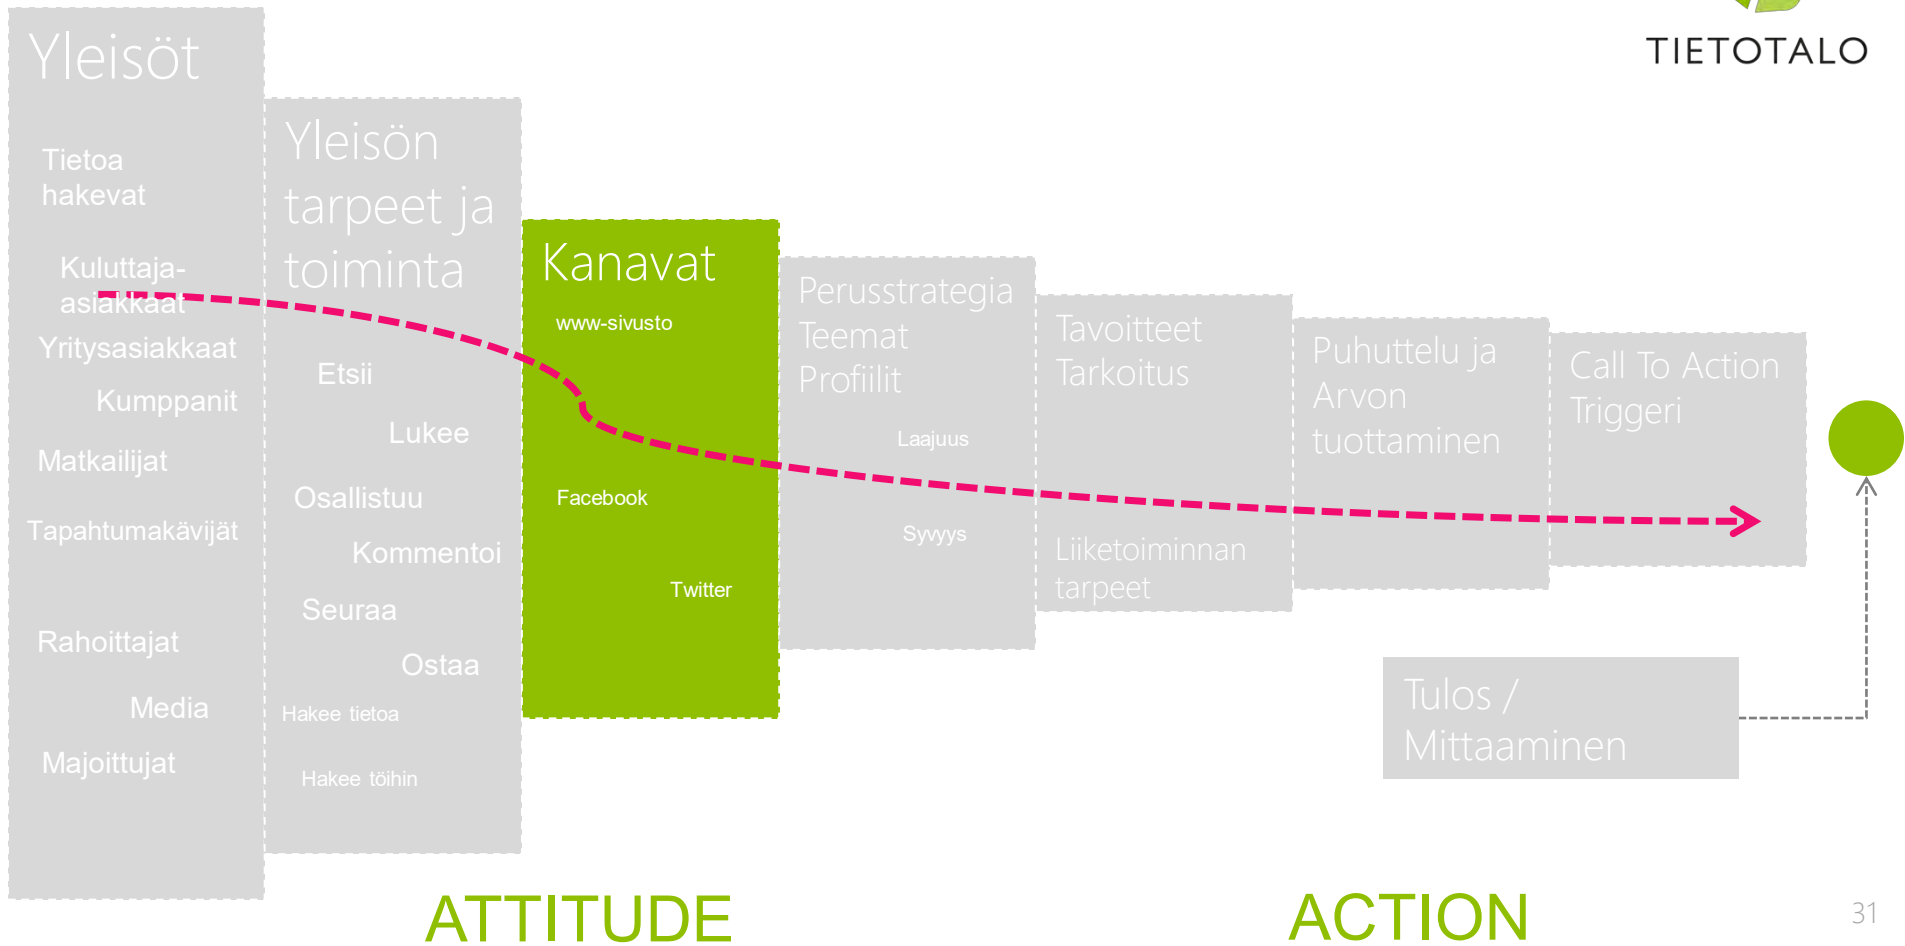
TIETOTALO

Yleisöt

Tietoa hakevat

Kuluttaja-asiakkaat

Yritysasiakkaat

Kumppanit

Matkailijat

Tapahtumakävijät

Rahoittajat

Media

Majoittujat

Yleisön tarpeet ja toiminta

Etsii

Lukee

Osallistuu

Kommentoi

Seuraa

Ostaa

Hakee tietoa

Hakee töihin

Kanavat

www-sivusto

Facebook

Twitter

Perusstrategia
Teemat
Profiilit

Laajuus

Syvyys

Tavoitteet
Tarkoitus

Liiketoiminnan tarpeet

Puhuttelu ja Arvon tuottaminen

Call To Action
Triggeri

Tulos / Mittaaminen

ATTITUDE

ACTION

31